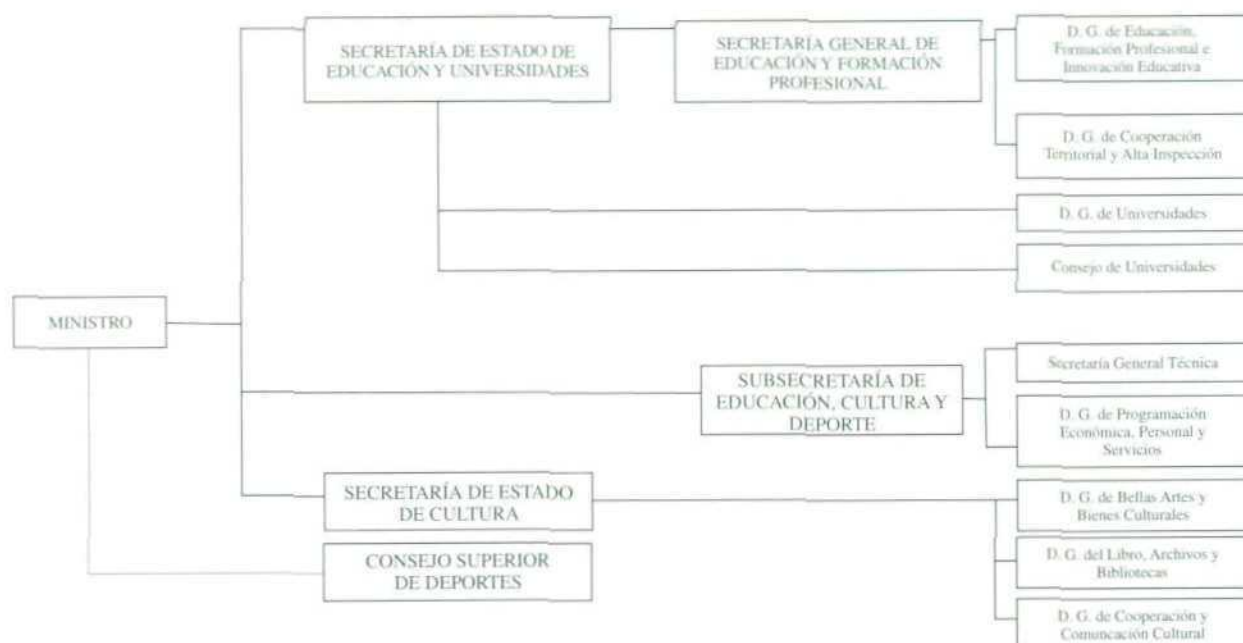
MINISTRO

SECRETARÍA DE ESTADO DE EDUCACIÓN Y UNIVERSIDADES

SECRETARÍA GENERAL DE EDUCACIÓN Y FORMACIÓN PROFESIONAL

D. G. de Educación, Formación Profesional e Innovación Educativa

D. G. de Cooperación Territorial y Alta Inspección

D. G. de Universidades

Consejo de Universidades

SUBSECRETARÍA DE EDUCACIÓN, CULTURA Y DEPORTE

Secretaría General Técnica

D. G. de Programación Económica, Personal y Servicios

SECRETARÍA DE ESTADO DE CULTURA

D. G. de Bellas Artes y Bienes Culturales

D. G. del Libro, Archivos y Bibliotecas

D. G. de Cooperación y Comunicación Cultural

CONSEJO SUPERIOR DE DEPORTES